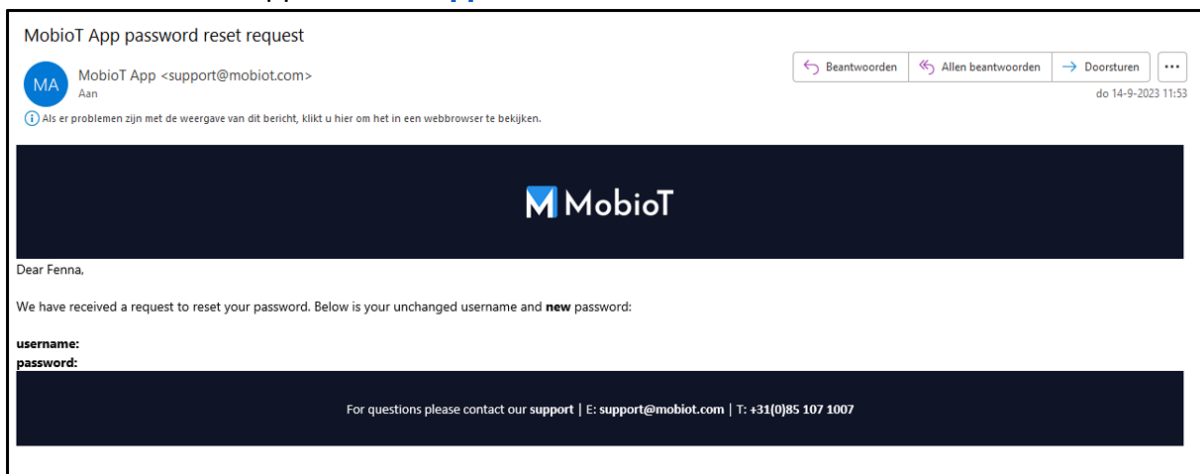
MobioT App password reset request

MA
MobioT App <support@mobiot.com>
Aan

Beantwoorden
Allen beantwoorden
Doorsturen
...

do 14-9-2023 11:53

Als er problemen zijn met de weergave van dit bericht, klikt u hier om het in een webbrowser te bekijken.

MobioT

Dear Fenna,

We have received a request to reset your password. Below is your unchanged username and **new** password:

**username:**
**password:**

For questions please contact our **support** | E: **support@mobiot.com** | T: **+31(0)85 107 1007**